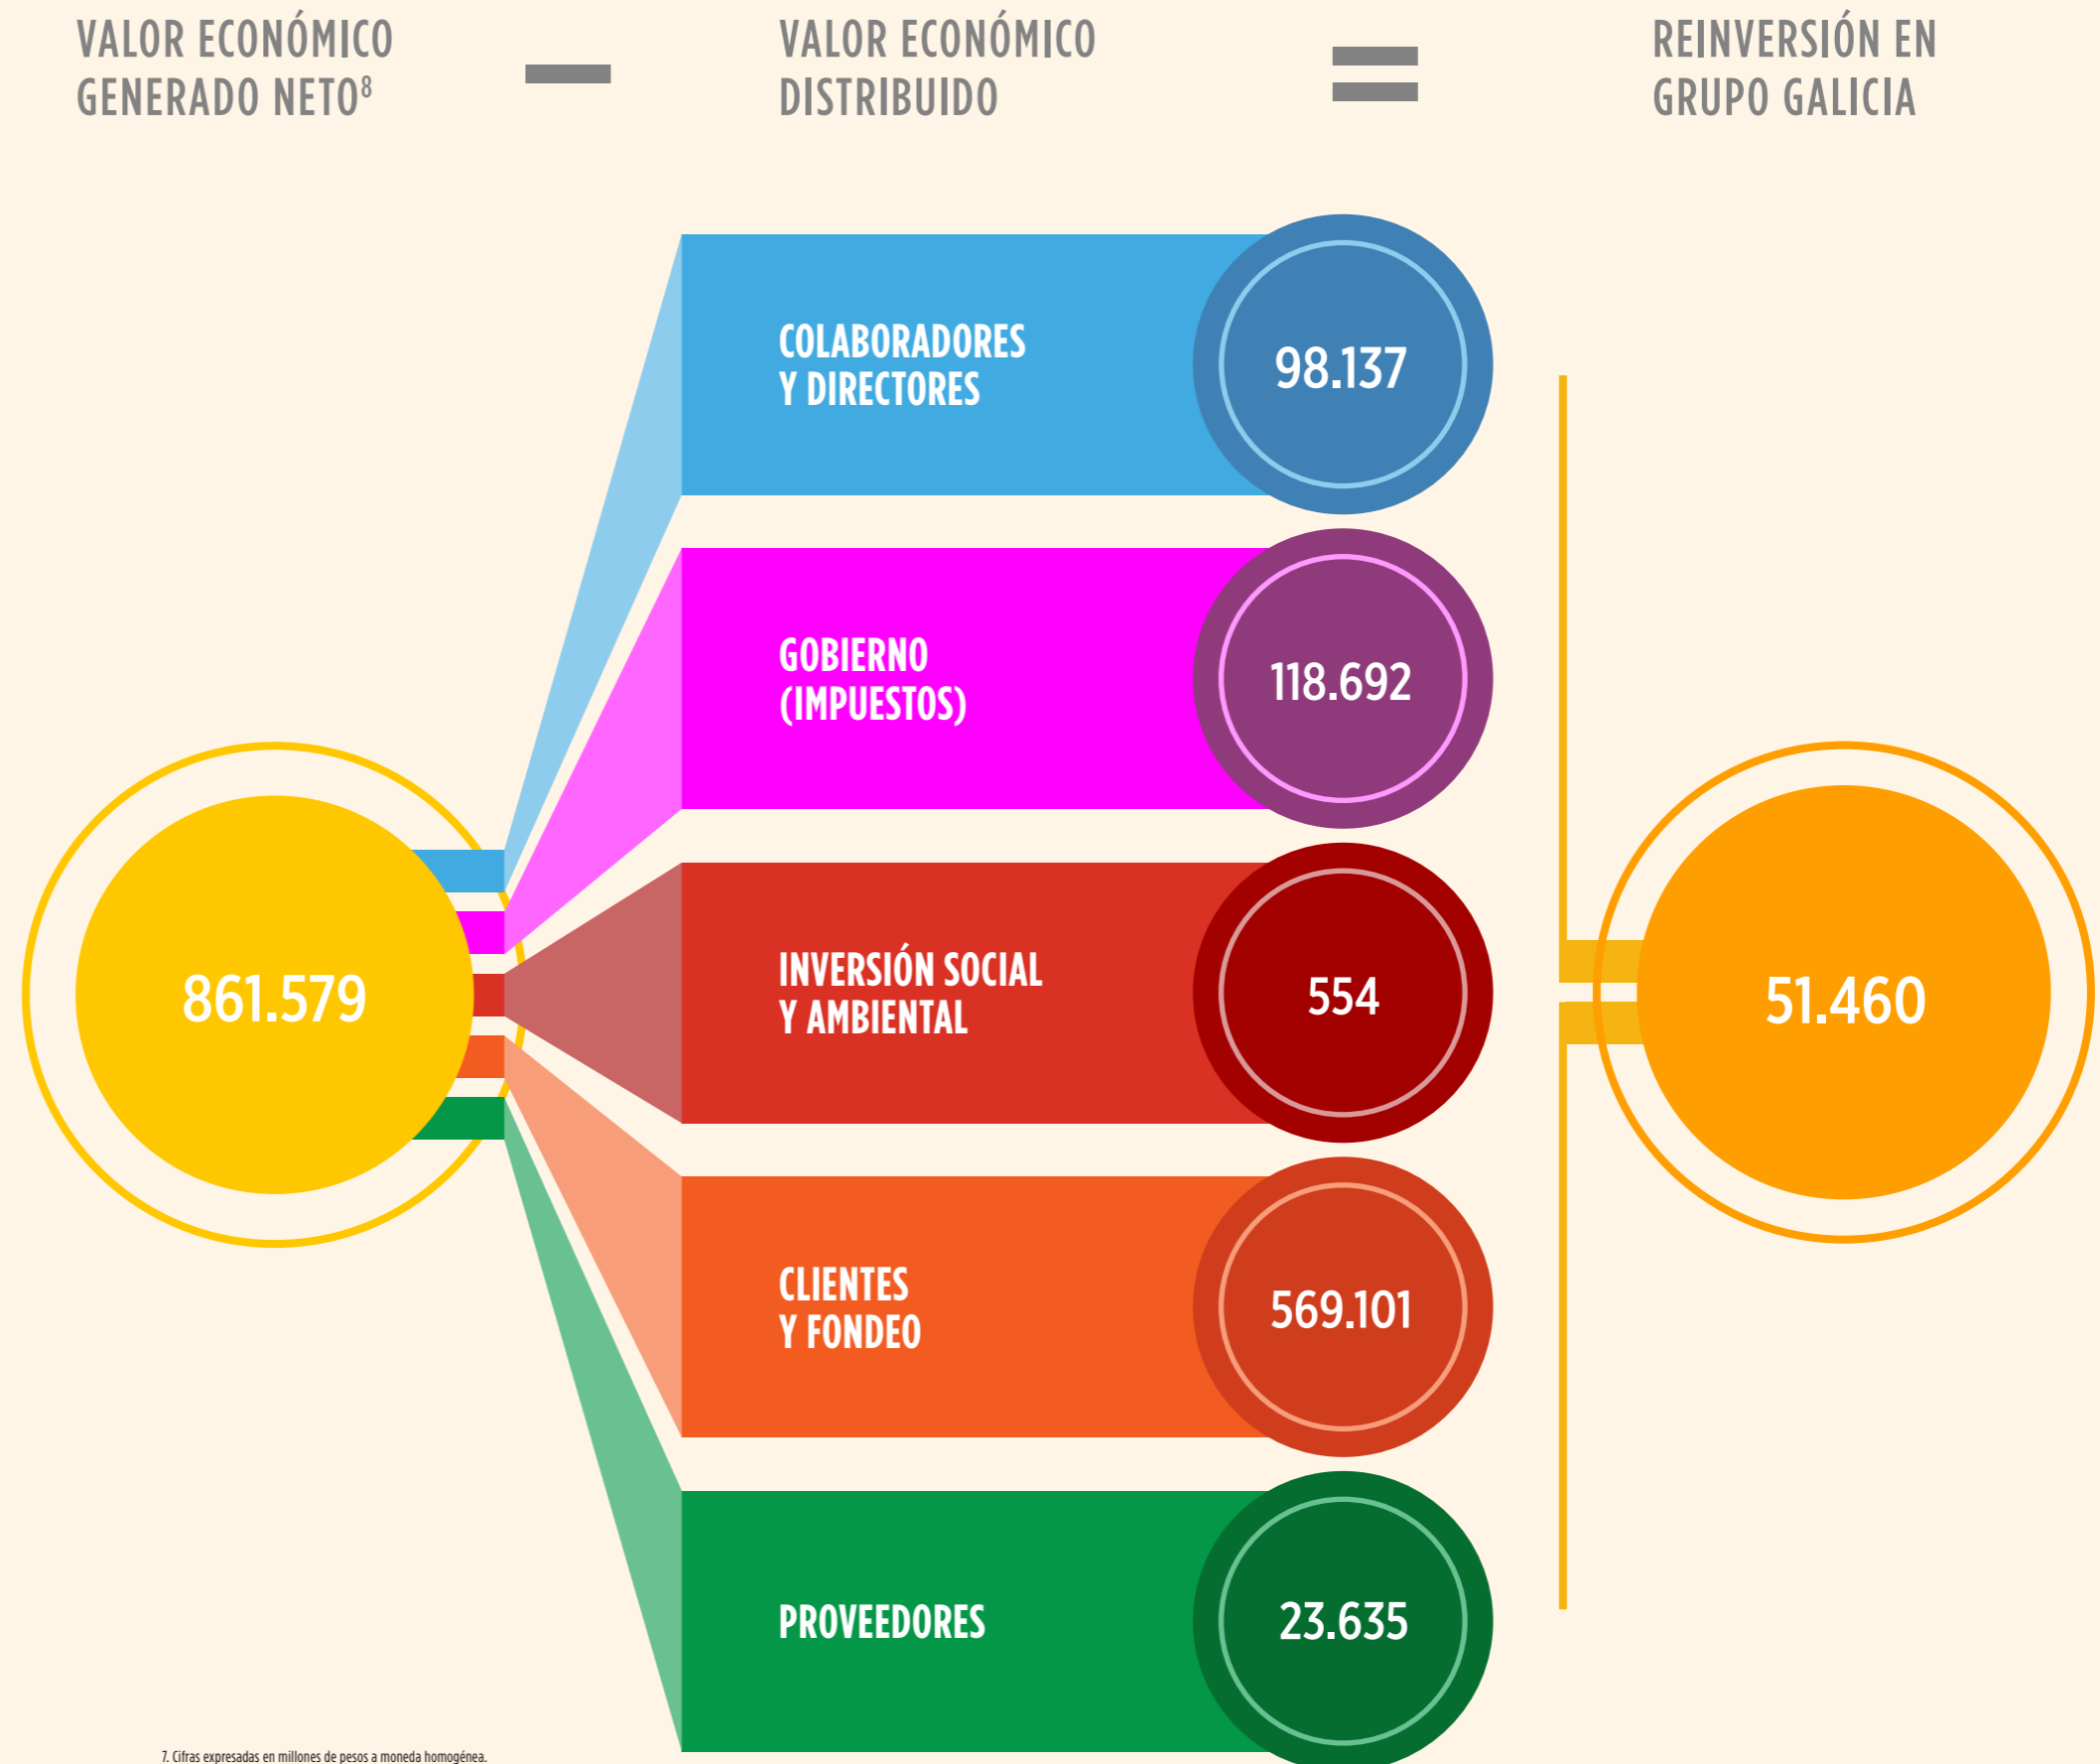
VALOR ECONÓMICO GENERADO NETO$^8$

VALOR ECONÓMICO DISTRIBUIDO

REINVERSIÓN EN GRUPO GALICIA

COLABORADORES Y DIRECTORES

98.137

GOBIERNO (IMPUESTOS)

118.692

861.579

INVERSIÓN SOCIAL Y AMBIENTAL

554

51.460

CLIENTES Y FONDEO

569.101

PROVEEDORES

23.635

7. Cifras expresadas en millones de pesos a moneda homogénea.